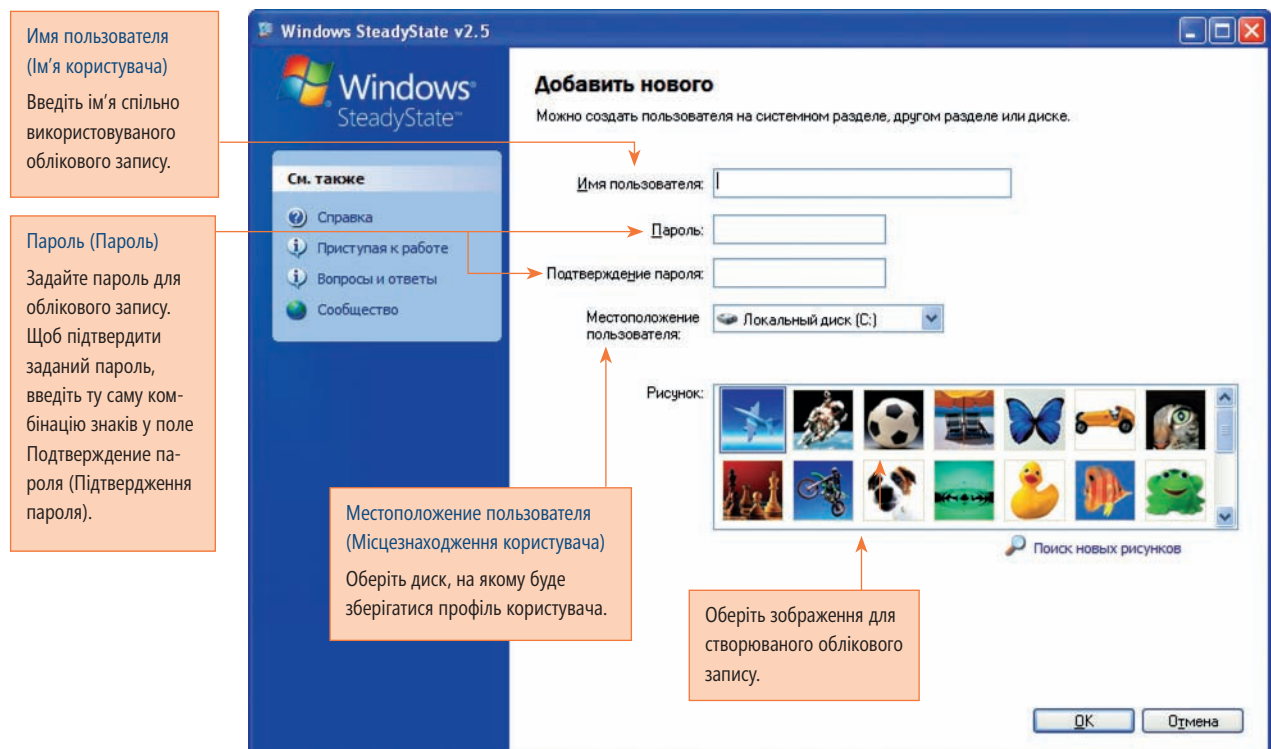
Имя пользователя (Ім’я користувача)

Введіть ім’я спільно використовуваного облікового запису.

Пароль (Пароль)

Задайте пароль для облікового запису. Щоб підтвердити заданий пароль, введіть ту саму комбінацію знаків у поле Подтверждение пароля (Підтвердження пароля).

Windows SteadyState v2.5

Windows SteadyState

См. также

Справка

Приступая к работе

Вопросы и ответы

Сообщество

Добавить нового

Можно создать пользователя на системном разделе, другом разделе или диске.

Имя пользователя:

Пароль:

Подтверждение пароля:

Местоположение пользователя:

Локальный диск (C:)

Рисунок:

Поиск новых рисунков

Местоположение пользователя (Місцезнаходження користувача)

Оберіть диск, на якому буде зберігатися профіль користувача.

Оберіть зображення для створюваного облікового запису.

OK

Отмена